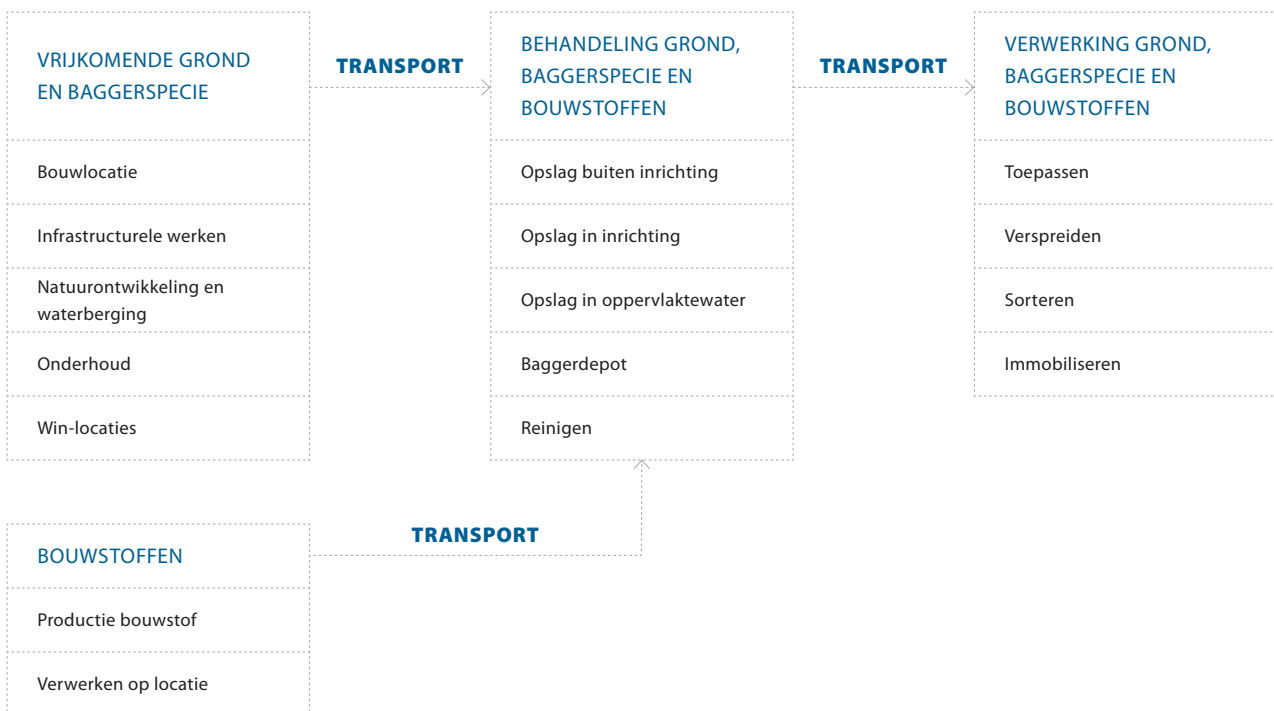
VRIJKOMENDE GROND EN BAGGERSPECIE

Bouwlocatie

Infrastructurele werken

Natuurontwikkeling en waterberging

Onderhoud

Win-locaties

TRANSPORT

BEHANDELING GROND, BAGGERSPECIE EN BOUWSTOFFEN

Opslag buiten inrichting

Opslag in inrichting

Opslag in oppervlaktewater

Baggerdepot

Reinigen

TRANSPORT

VERWERKING GROND, BAGGERSPECIE EN BOUWSTOFFEN

Toepassen

Verspreiden

Sorteren

Immobiliseren

BOUWSTOFFEN

Productie bouwstof

Verwerken op locatie

TRANSPORT